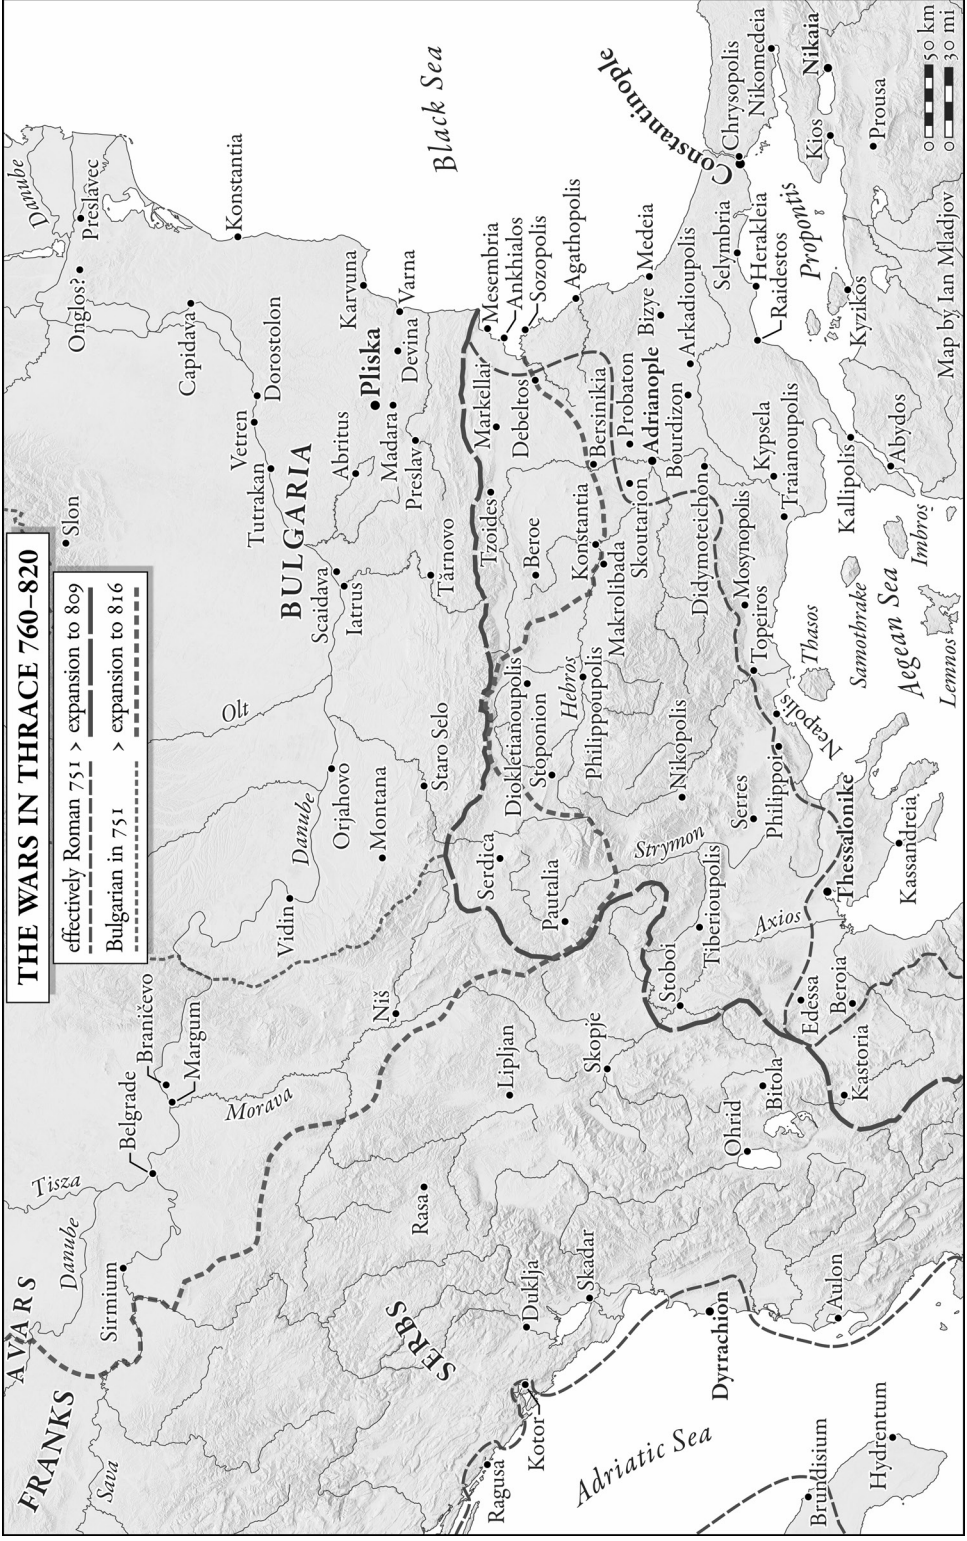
THE WARS IN THRACE 760–820

effectively Roman 751 > expansion to 809
Bulgarian in 751 > expansion to 816

FRANKS
AVARS
Sava
Danube
Sirmium
Tisza
Belgrade
Margum
Braničevo
Morava
Slon
Vidin
Niš
Danube
Orjahovo
Montana
Olt
Scaidava
Iatrus
BULGARIA
Tutrakan
Vetren
Dorostolon
Capidava
Onglos?
Preslavec
Danube
Konstantia
Abritus
Madara
Pliska
Karvuna
Devina
Varna
Preslav
Tărnovo
Staro Selo
Serdica
Pautalia
Dioklетianoupolis
Stoponion
Hebros
Philippoupolis
Beroe
Tzoides
Markellai
Mesembria
Ankhialos
Sozopolis
Debeltos
Agathopolis
Bersinikia
Probaton
Adrianople
Bizye
Medeia
Arkadioupolis
Bourdizon
Skoutarion
Konstantia
Makrolibada
Didymoteichon
Mosynopolis
Topeiros
Nikopolis
Strymon
Serres
Philippoi
Neapolis
Thasos
Samothrake
Aegean Sea
Lemnos
Imbros
Kypsela
Traianoupolis
Kallipolis
Abydos
Raidestos
Herakleia
Selymbria
Constantinople
Chrysopolis
Nikomedeia
Propontis
Kyzikos
Kios
Nikaia
Prousa
Black Sea
Thessalonike
Kassandreia
Axios
Tiberioupolis
Stoboi
Edessa
Beroia
Kastoria
Bitola
Ohrid
Skopje
Lipljan
Rasa
SERBS
Duklja
Skadar
Kotor
Ragusa
Dyrrachion
Aulon
Adriatic Sea
Brundisium
Hydrentum
0 50 km
0 30 mi
Map by Ian Mladjov